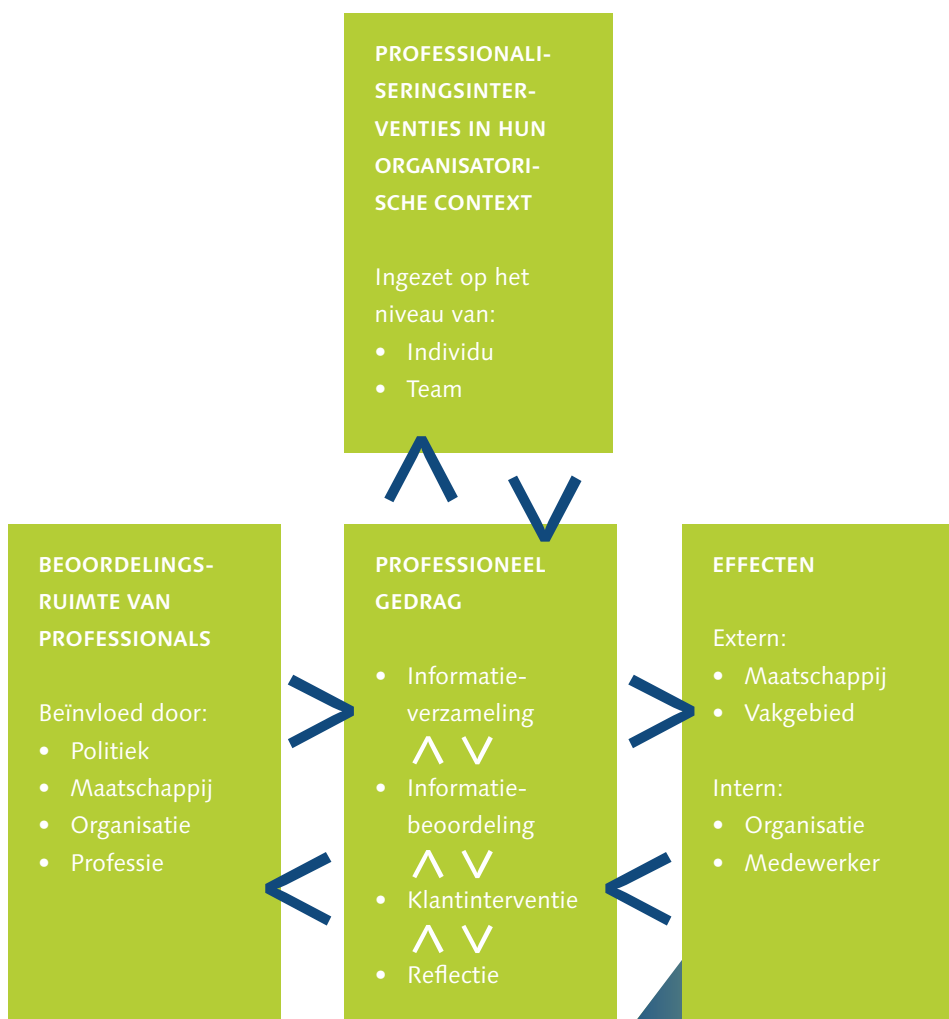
PROFESSIONALISERINGSINTERVENTIES IN HUN ORGANISATORISCHE CONTEXT

Ingezet op het niveau van:
• Individu
• Team

BEOORDELINGSRUIMTE VAN PROFESSIONALS

Beïnvloed door:
• Politiek
• Maatschappij
• Organisatie
• Professie

PROFESSIONEEL GEDRAG

• Informatieverzameling
• Informatiebeoordeling
• Klantinterventie
• Reflectie

EFFECTEN

Extern:
• Maatschappij
• Vakgebied

Intern:
• Organisatie
• Medewerker